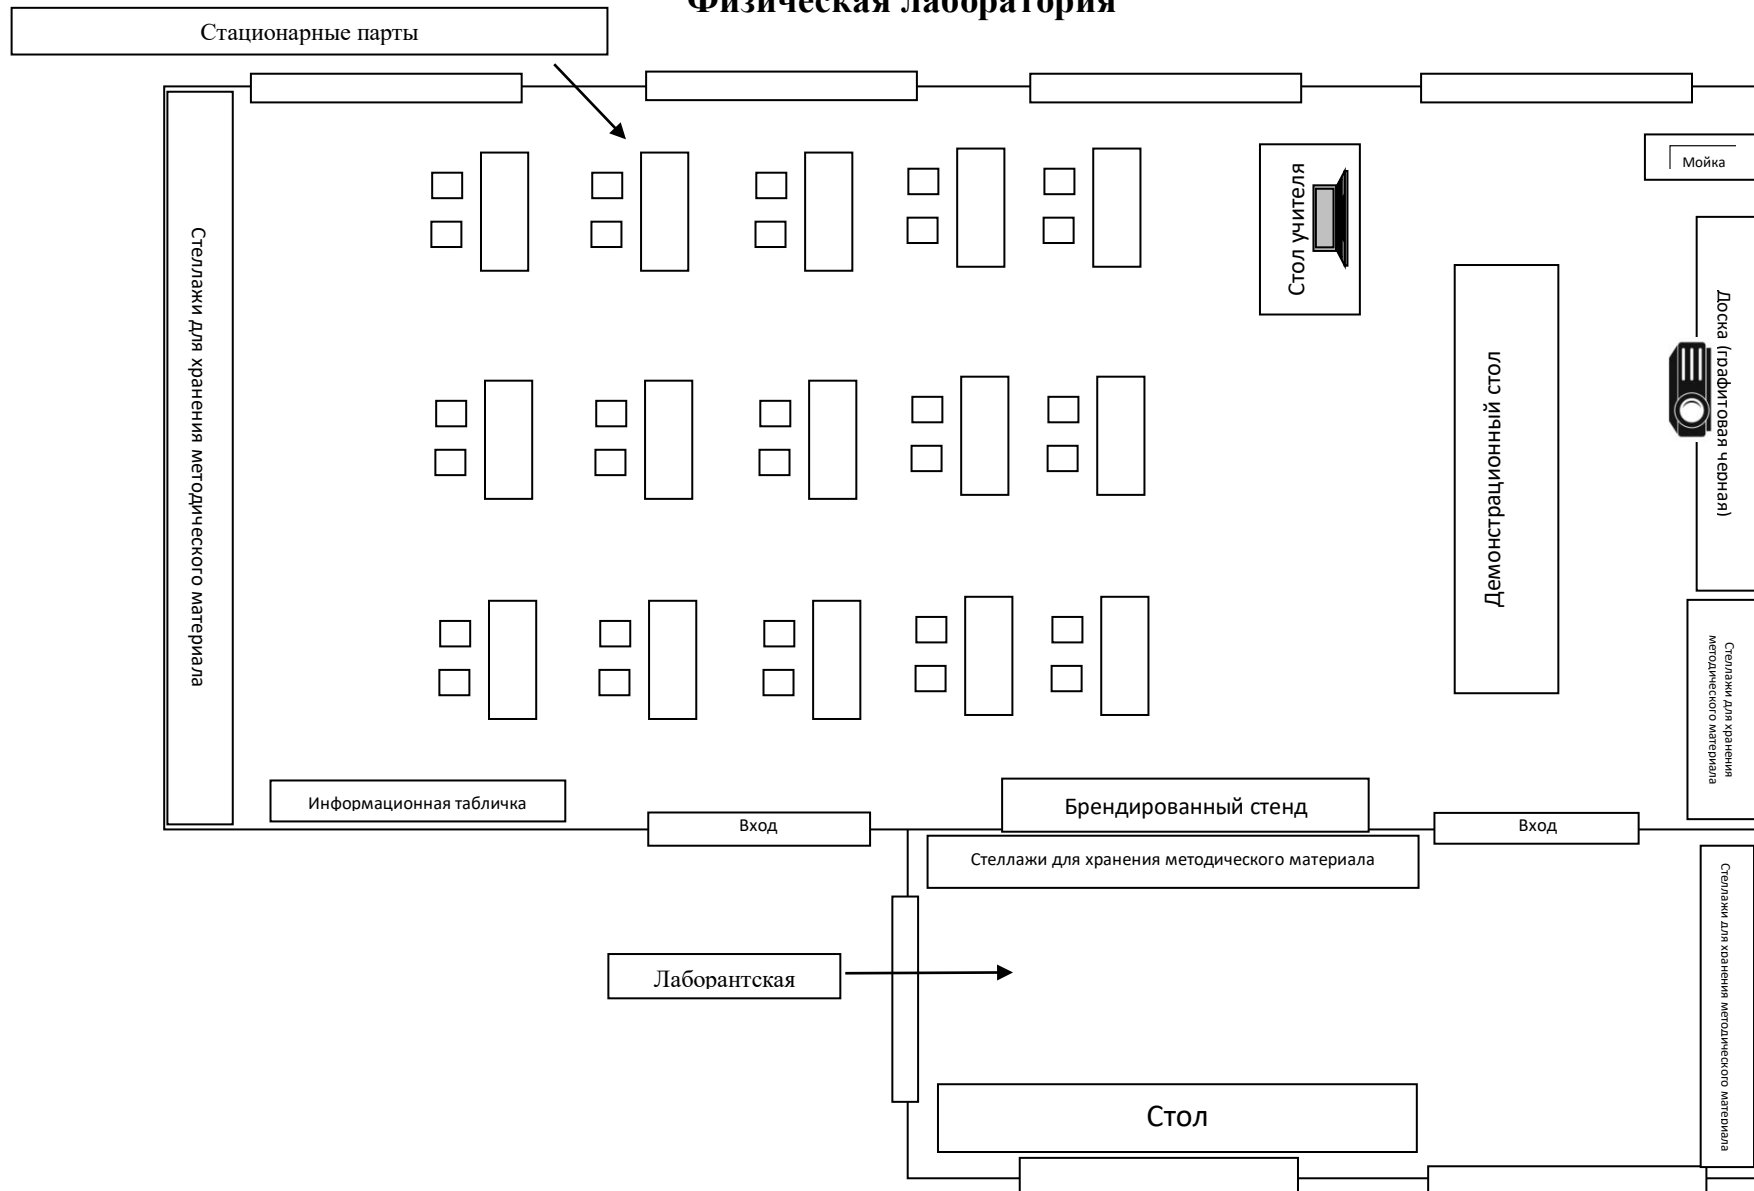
Физическая лаборатория

Стационарные парты

Стеллажи для хранения методического материала

Стол учителя

Мойка

Доска (графитовая чёрная)

Демонстрационный стол

Стеллажи для хранения методического материала

Информационная табличка

Вход

Брендированный стенд

Вход

Стеллажи для хранения методического материала

Стеллажи для хранения методического материала

Лаборантская

Стол